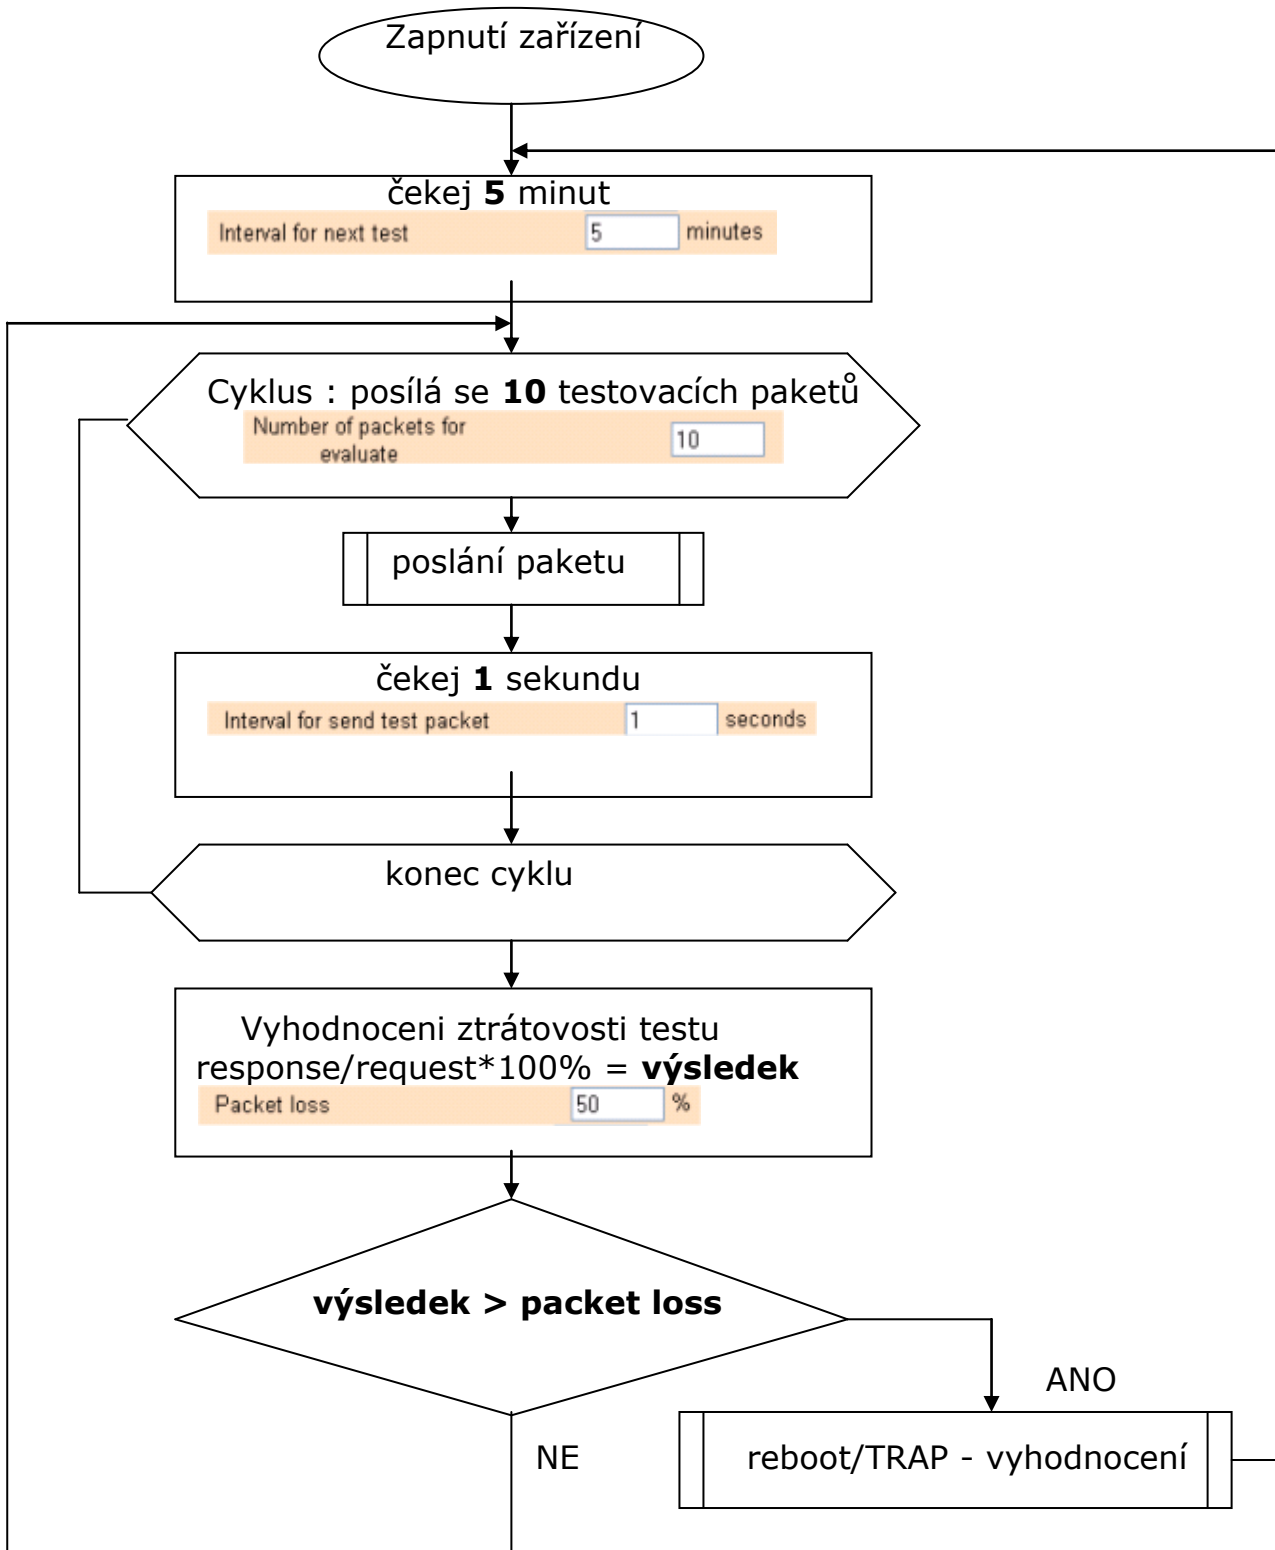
Zapnutí zařízení

čekej **5** minut

Interval for next test 5 minutes

Cyklus : posílá se **10** testovacích paketů

Number of packets for evaluate 10

poslání paketu

čekej **1** sekundu

Interval for send test packet 1 seconds

konec cyklu

Vyhodnoceni ztrátovosti testu response/request*100% = **výsledek**

Packet loss 50 %

**výsledek > packet loss**

ANO

NE

reboot/TRAP - vyhodnocení